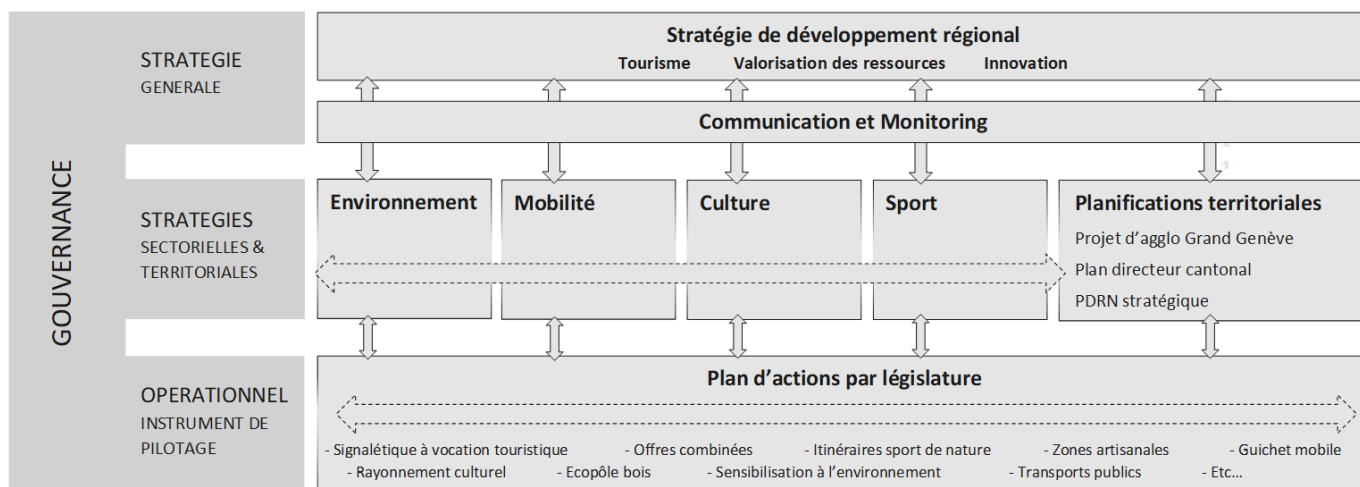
GOUVERNANCE

STRATEGIE
GENERALE

Stratégie de développement régional
Tourisme Valorisation des ressources Innovation

Communication et Monitoring

STRATEGIES
SECTORIELLES &
TERRITORIALES

Environnement

Mobilité

Culture

Sport

Planifications territoriales
Projet d'agglo Grand Genève
Plan directeur cantonal
PDRN stratégique

OPERATIONNEL
INSTRUMENT DE
PILOTAGE

Plan d'actions par législature

- Signalétique à vocation touristique - Offres combinées - Itinéraires sport de nature - Zones artisanales - Guichet mobile
- Rayonnement culturel - Ecopôle bois - Sensibilisation à l'environnement - Transports publics - Etc...